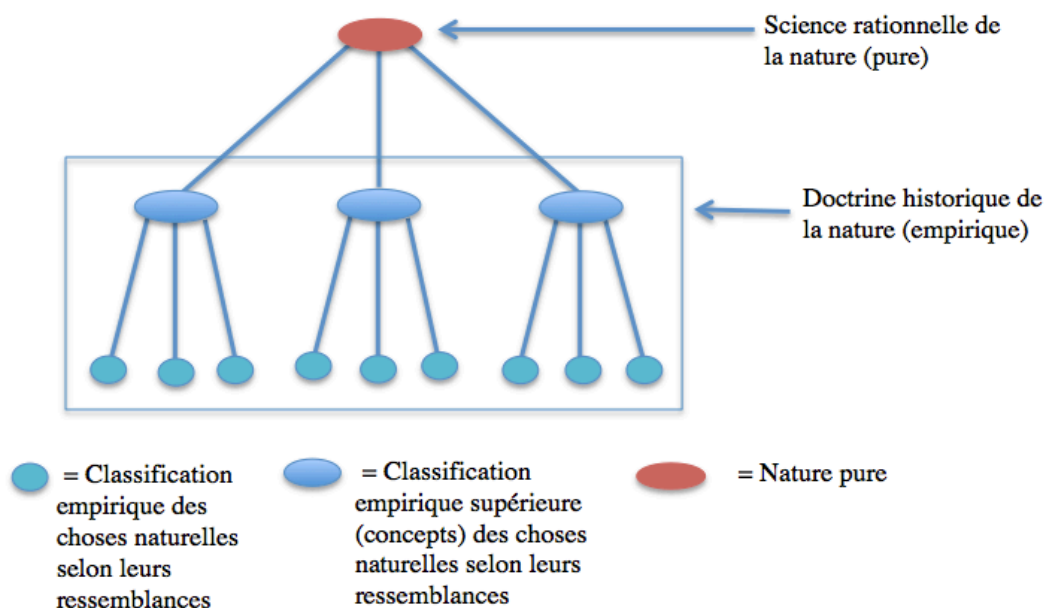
Science rationnelle de la nature (pure)

Doctrine historique de la nature (empirique)

= Classification empirique des choses naturelles selon leurs ressemblances

= Classification empirique supérieure (concepts) des choses naturelles selon leurs ressemblances

= Nature pure